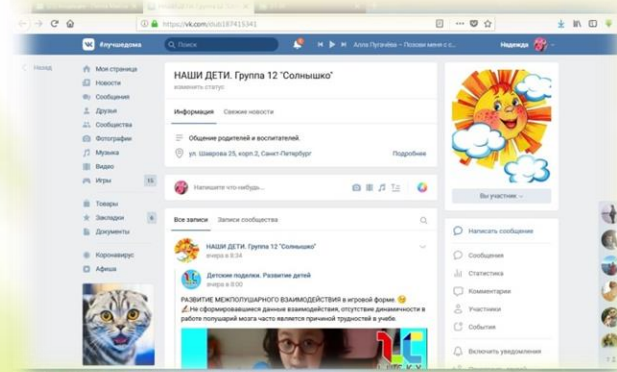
https://vk.com/club187415341

#лучшедома Поиск Алла Пугачёва – Позови меня с... Надежда

Назад

Моя страница
Новости
Сообщения
Друзья
Сообщества
Фотографии
Музыка
Видео
Игры 15

Товары
Закладки 6
Документы

Коронавирус
Афиша

НАШИ ДЕТИ. Группа 12 "Солнышко"
изменить статус

Информация Свежие новости

Общение родителей и воспитателей.

ул. Шверова 25, корп.2, Санкт-Петербург Подробнее

Напишите что-нибудь...

Все записи Записи сообщества

НАШИ ДЕТИ. Группа 12 "Солнышко"
вчера в 8:34

Детские поделки. Развитие детей
вчера в 8:00

РАЗВИТИЕ МЕЖПОЛУШАРНОГО ВЗАИМОДЕЙСТВИЯ в игровой форме.
Не сформированные данные взаимодействия, отсутствие динамичности в работе полушарий мозга часто является причиной трудностей в учебе.

Вы участник

Написать сообщение
Сообщения
Статистика
Комментарии
Участники
События
Включить уведомления